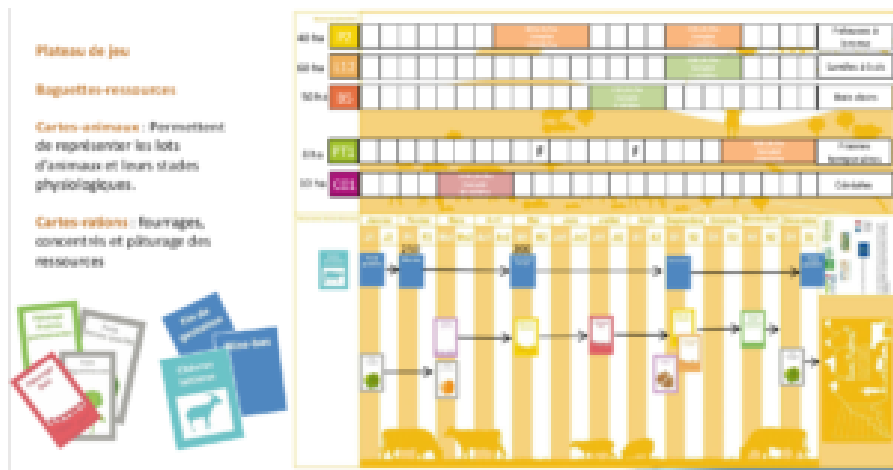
Plateau de jeu

Baguettes-ressources

Cartes-animaux : Permettent de représenter les lots d'animaux et leurs stades physiologiques.

Cartes-rations : fourrages, concentrés et pâturage des ressources

40 ha
P2
Prairies à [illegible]

60 ha
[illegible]

50 ha
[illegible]

Bois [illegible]

10 ha
PT3
Prairies temporaires

20 ha
C01
Céréales